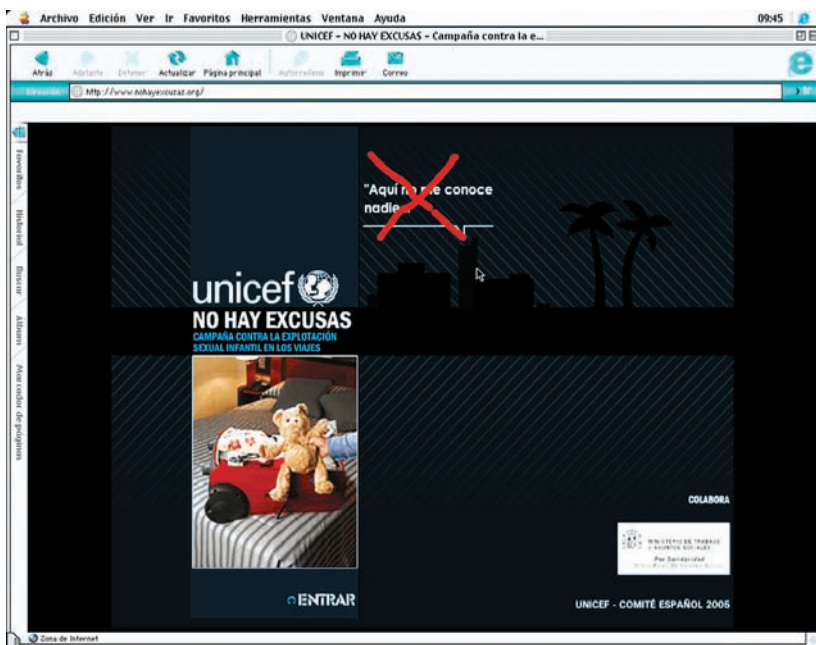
Archivo Edición Ver Ir Favoritos Herramientas Ventana Ayuda

09:45

UNICEF - NO HAY EXCUSAS - Campaña contra la e...

Atrás Adelante Detener Actualizar Página principal Autorrelleno Imprimir Correo

Dirección http://www.nohayexcusas.org/

Favoritos Historial Buscar Álbum Marcador de páginas

"Aquí n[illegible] me conoce nadie"

unicef

NO HAY EXCUSAS

CAMPAÑA CONTRA LA EXPLOTACIÓN SEXUAL INFANTIL EN LOS VIAJES

ENTRAR

COLABORA

MINISTERIO DE TRABAJO Y ASUNTOS SOCIALES

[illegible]

UNICEF - COMITÉ ESPAÑOL 2005

Zona de Internet